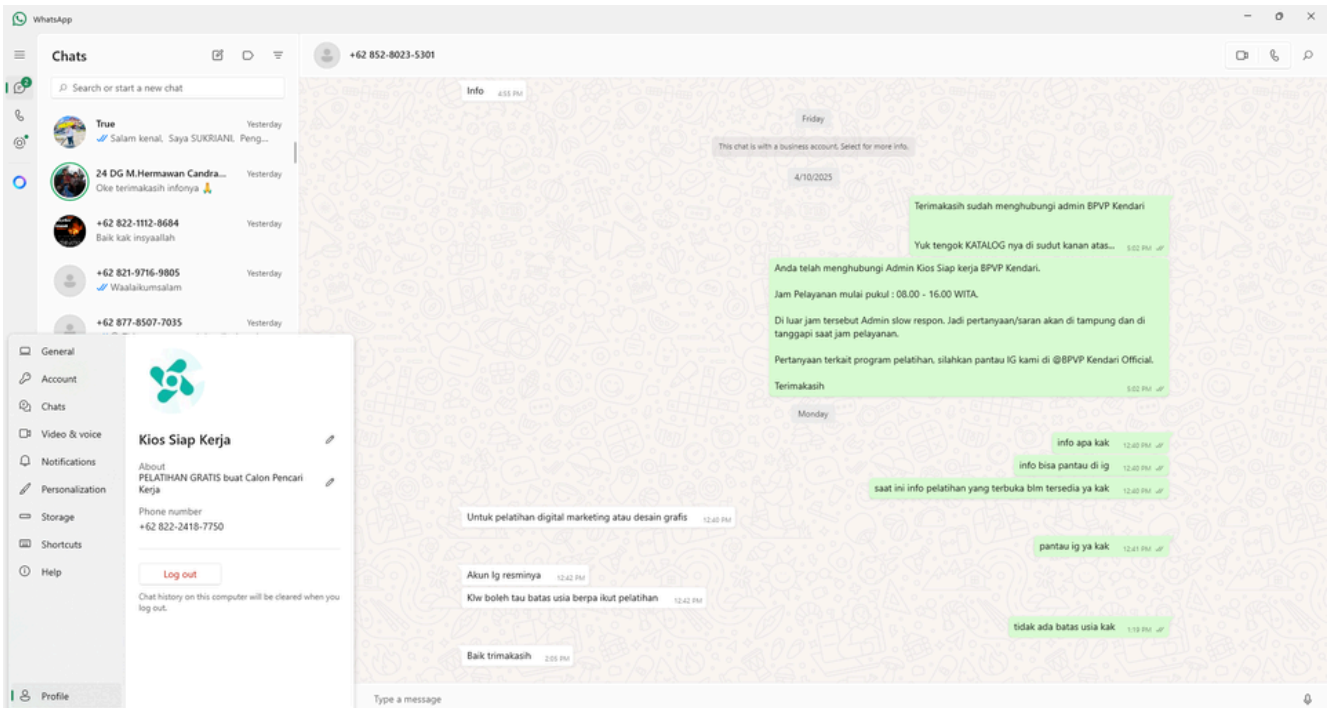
WhatsApp

Chats

Search or start a new chat

True Yesterday
Salam kenal, Saya SUKRIANI, Peng...

24 DG M.Hermawan Candra... Yesterday
Oke terimakasih infonya 🙏

+62 822-1112-8684 Yesterday
Baik kak insyaallah

+62 821-9716-9805 Yesterday
Waalaikumsalam

+62 877-8507-7035 Yesterday

General
Account
Chats
Video & voice
Notifications
Personalization
Storage
Shortcuts
Help
Profile

Kios Siap Kerja

About
PELATIHAN GRATIS buat Calon Pencari Kerja

Phone number
+62 822-2418-7750

Log out

Chat history on this computer will be cleared when you log out.

+62 852-8023-5301

Info 4:55 PM

Friday

This chat is with a business account. Select for more info.

4/10/2025

Terimakasih sudah menghubungi admin BPVP Kendari

Yuk tengok KATALOG nya di sudut kanan atas... 5:02 PM

Anda telah menghubungi Admin Kios Siap kerja BPVP Kendari.

Jam Pelayanan mulai pukul : 08.00 - 16.00 WITA.

Di luar jam tersebut Admin slow respon. Jadi pertanyaan/saran akan di tampung dan di tanggapi saat jam pelayanan.

Pertanyaan terkait program pelatihan, silahkan pantau IG kami di @BPVP Kendari Official.

Terimakasih 5:02 PM

Monday

info apa kak 12:40 PM

info bisa pantau di ig 12:40 PM

saat ini info pelatihan yang terbuka blm tersedia ya kak 12:40 PM

Untuk pelatihan digital marketing atau desain grafis 12:40 PM

pantau ig ya kak 12:41 PM

Akun Ig resminya 12:42 PM

Klw boleh tau batas usia berpa ikut pelatihan 12:42 PM

tidak ada batas usia kak 1:18 PM

Baik trimakasih 2:05 PM

Type a message